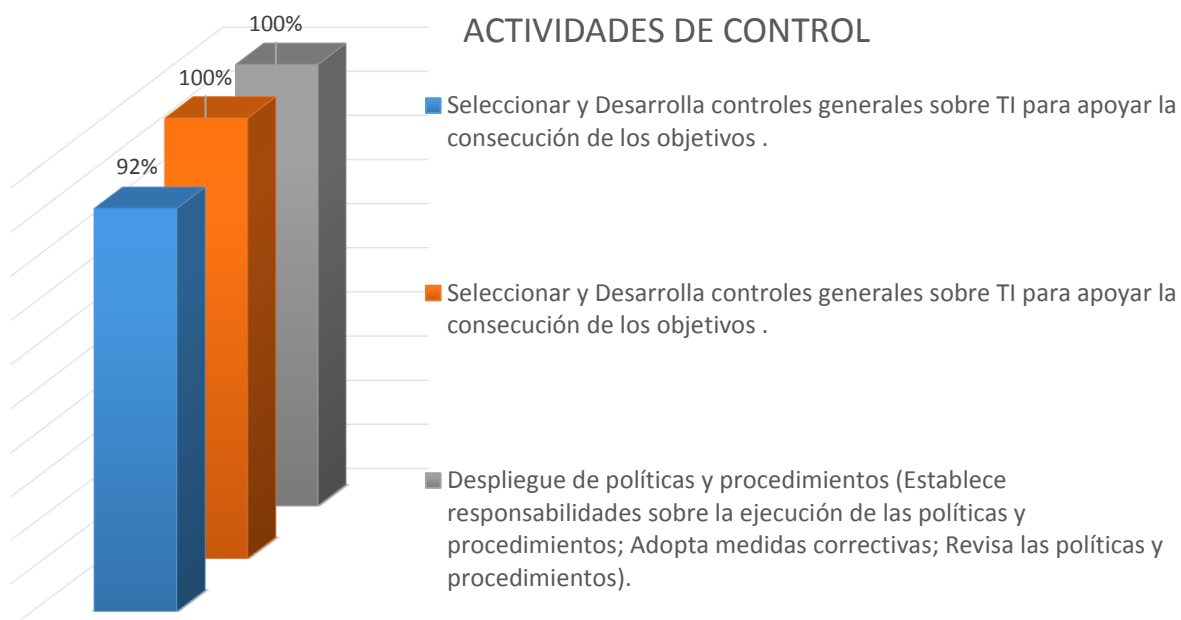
ACTIVIDADES DE CONTROL

100%

100%

92%

Seleccionar y Desarrolla controles generales sobre TI para apoyar la consecución de los objetivos .

Seleccionar y Desarrolla controles generales sobre TI para apoyar la consecución de los objetivos .

Despliegue de políticas y procedimientos (Establece responsabilidades sobre la ejecución de las políticas y procedimientos; Adopta medidas correctivas; Revisa las políticas y procedimientos).